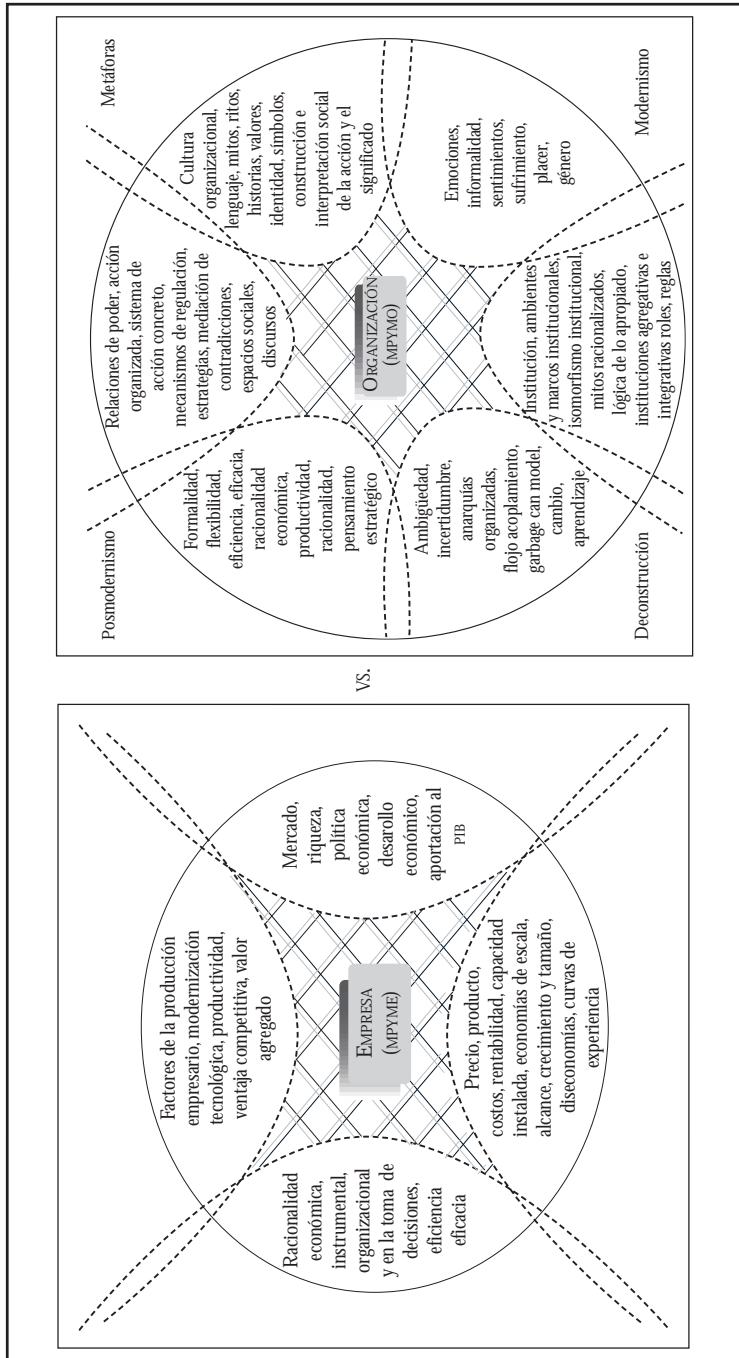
Posmodernismo

Metáforas

Deconstrucción

Modernismo

Formalidad, flexibilidad, eficiencia, eficacia, racionalidad económica, productividad, racionalidad, pensamiento estratégico

Relaciones de poder, acción organizada, sistema de acción concreto, mecanismos de regulación, estrategias, mediación de contradicciones, espacios sociales, discursos

Cultura organizacional, lenguaje, mitos, ritos, historias, valores, identidad, símbolos, construcción e interpretación social de la acción y el significado

ORGANIZACIÓN (MPYMO)

Ambigüedad, incertidumbre, anarquías organizadas, flojo acoplamiento, garbage can model, cambio, aprendizaje

Institución, ambientes y marcos institucionales, isomorfismo institucional, mitos racionalizados, lógica de lo apropiado, instituciones agregativas e integrativas roles, reglas

Emociones, informalidad, sentimientos, sufrimiento, placer, género

VS.

Racionalidad económica, instrumental, organizacional y en la toma de decisiones, eficiencia eficacia

Factores de la producción empresario, modernización tecnológica, productividad, ventaja competitiva, valor agregado

Mercado, riqueza, política económica, desarrollo económico, aportación al PIB

EMPRESA (MPYME)

Precio, producto, costos, rentabilidad, capacidad instalada, economías de escala, alcance, crecimiento y tamaño, diseconomías, curvas de experiencia